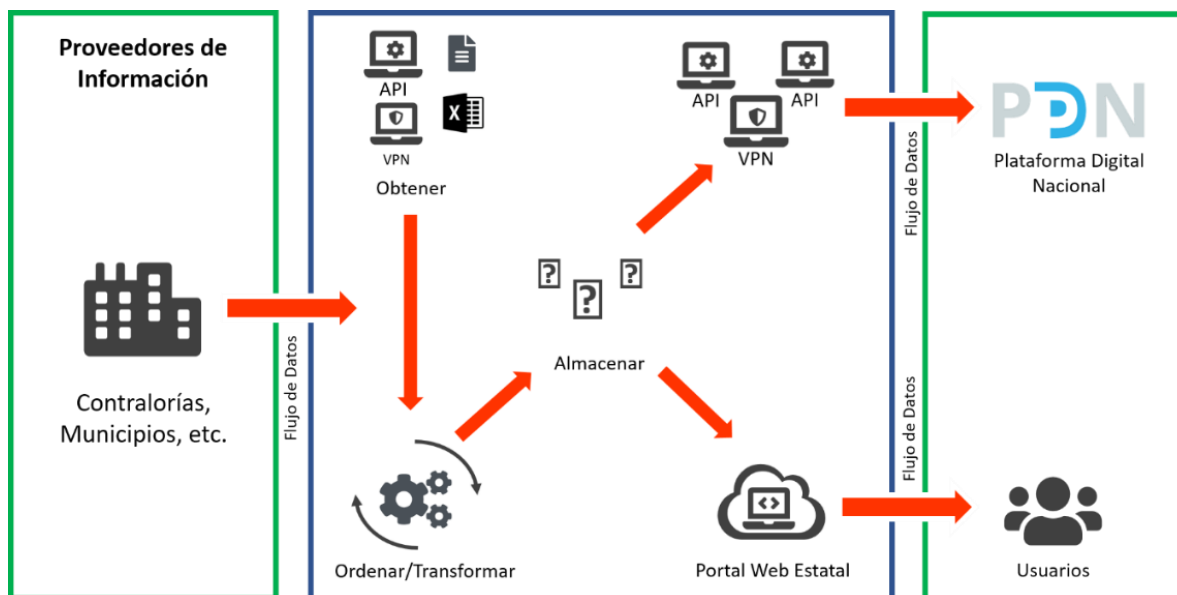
Proveedores de Información

Contralorías, Municipios, etc.

Flujo de Datos

API

VPN

Obtener

Ordenar/Transformar

Almacenar

API

API

VPN

Portal Web Estatal

Flujo de Datos

Flujo de Datos

PDN

Plataforma Digital Nacional

Usuarios